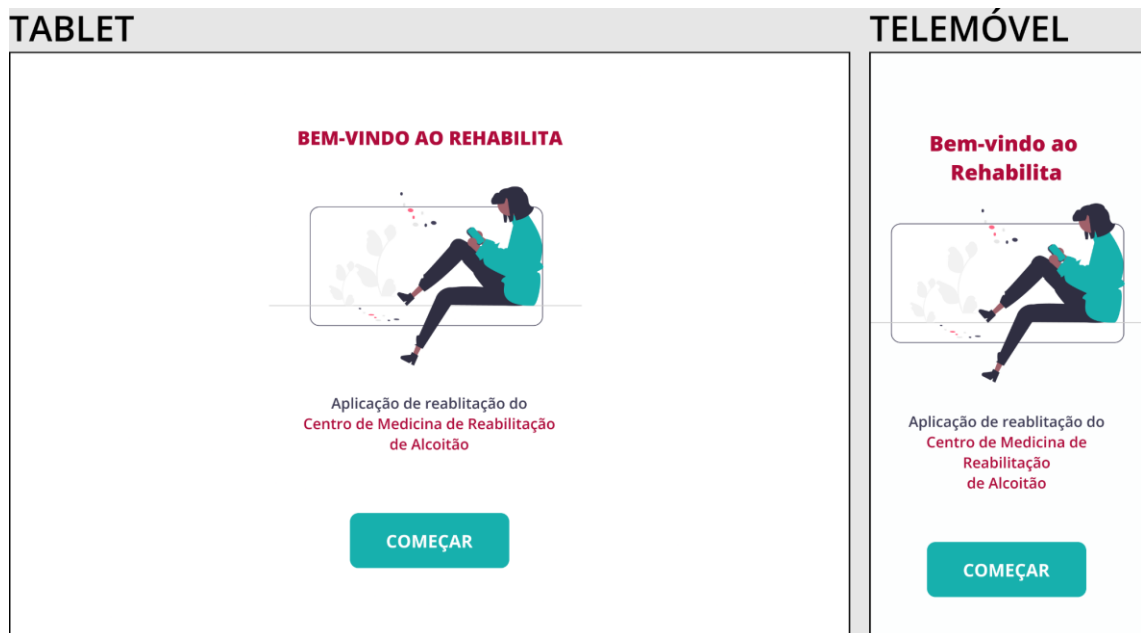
TABLET

BEM-VINDO AO REHABILITA

Aplicação de reablitação do Centro de Medicina de Reabilitação de Alcoitão

COMEÇAR

TELEMÓVEL

Bem-vindo ao Rehabilita

Aplicação de reablitação do Centro de Medicina de Reabilitação de Alcoitão

COMEÇAR